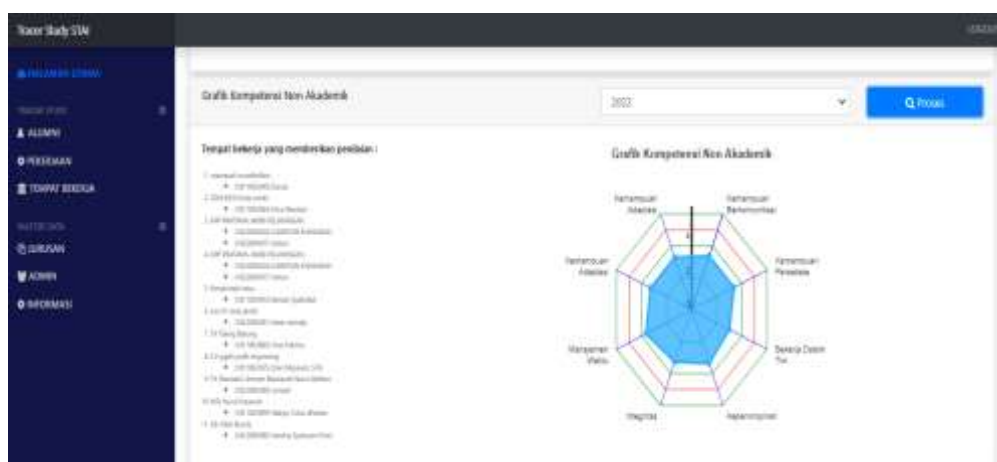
Tracer Study STAI

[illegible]

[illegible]

ALUMNI

PERSEBARAN

TEMPAT BEKERJA

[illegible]

JURUSAN

ADMIN

INFORMASI

Grafik Kompetensi Non Akademik

2022

Proses

Tempat bekerja yang memberikan penilaian :

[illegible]

Grafik Kompetensi Non Akademik

Kemampuan Adaptasi

Kemampuan Berkomunikasi

Kemampuan Adaptasi

Kemampuan Penelitian

Manajemen Waktu

Bekerja Dalam Tim

Integritas

Kepemimpinan